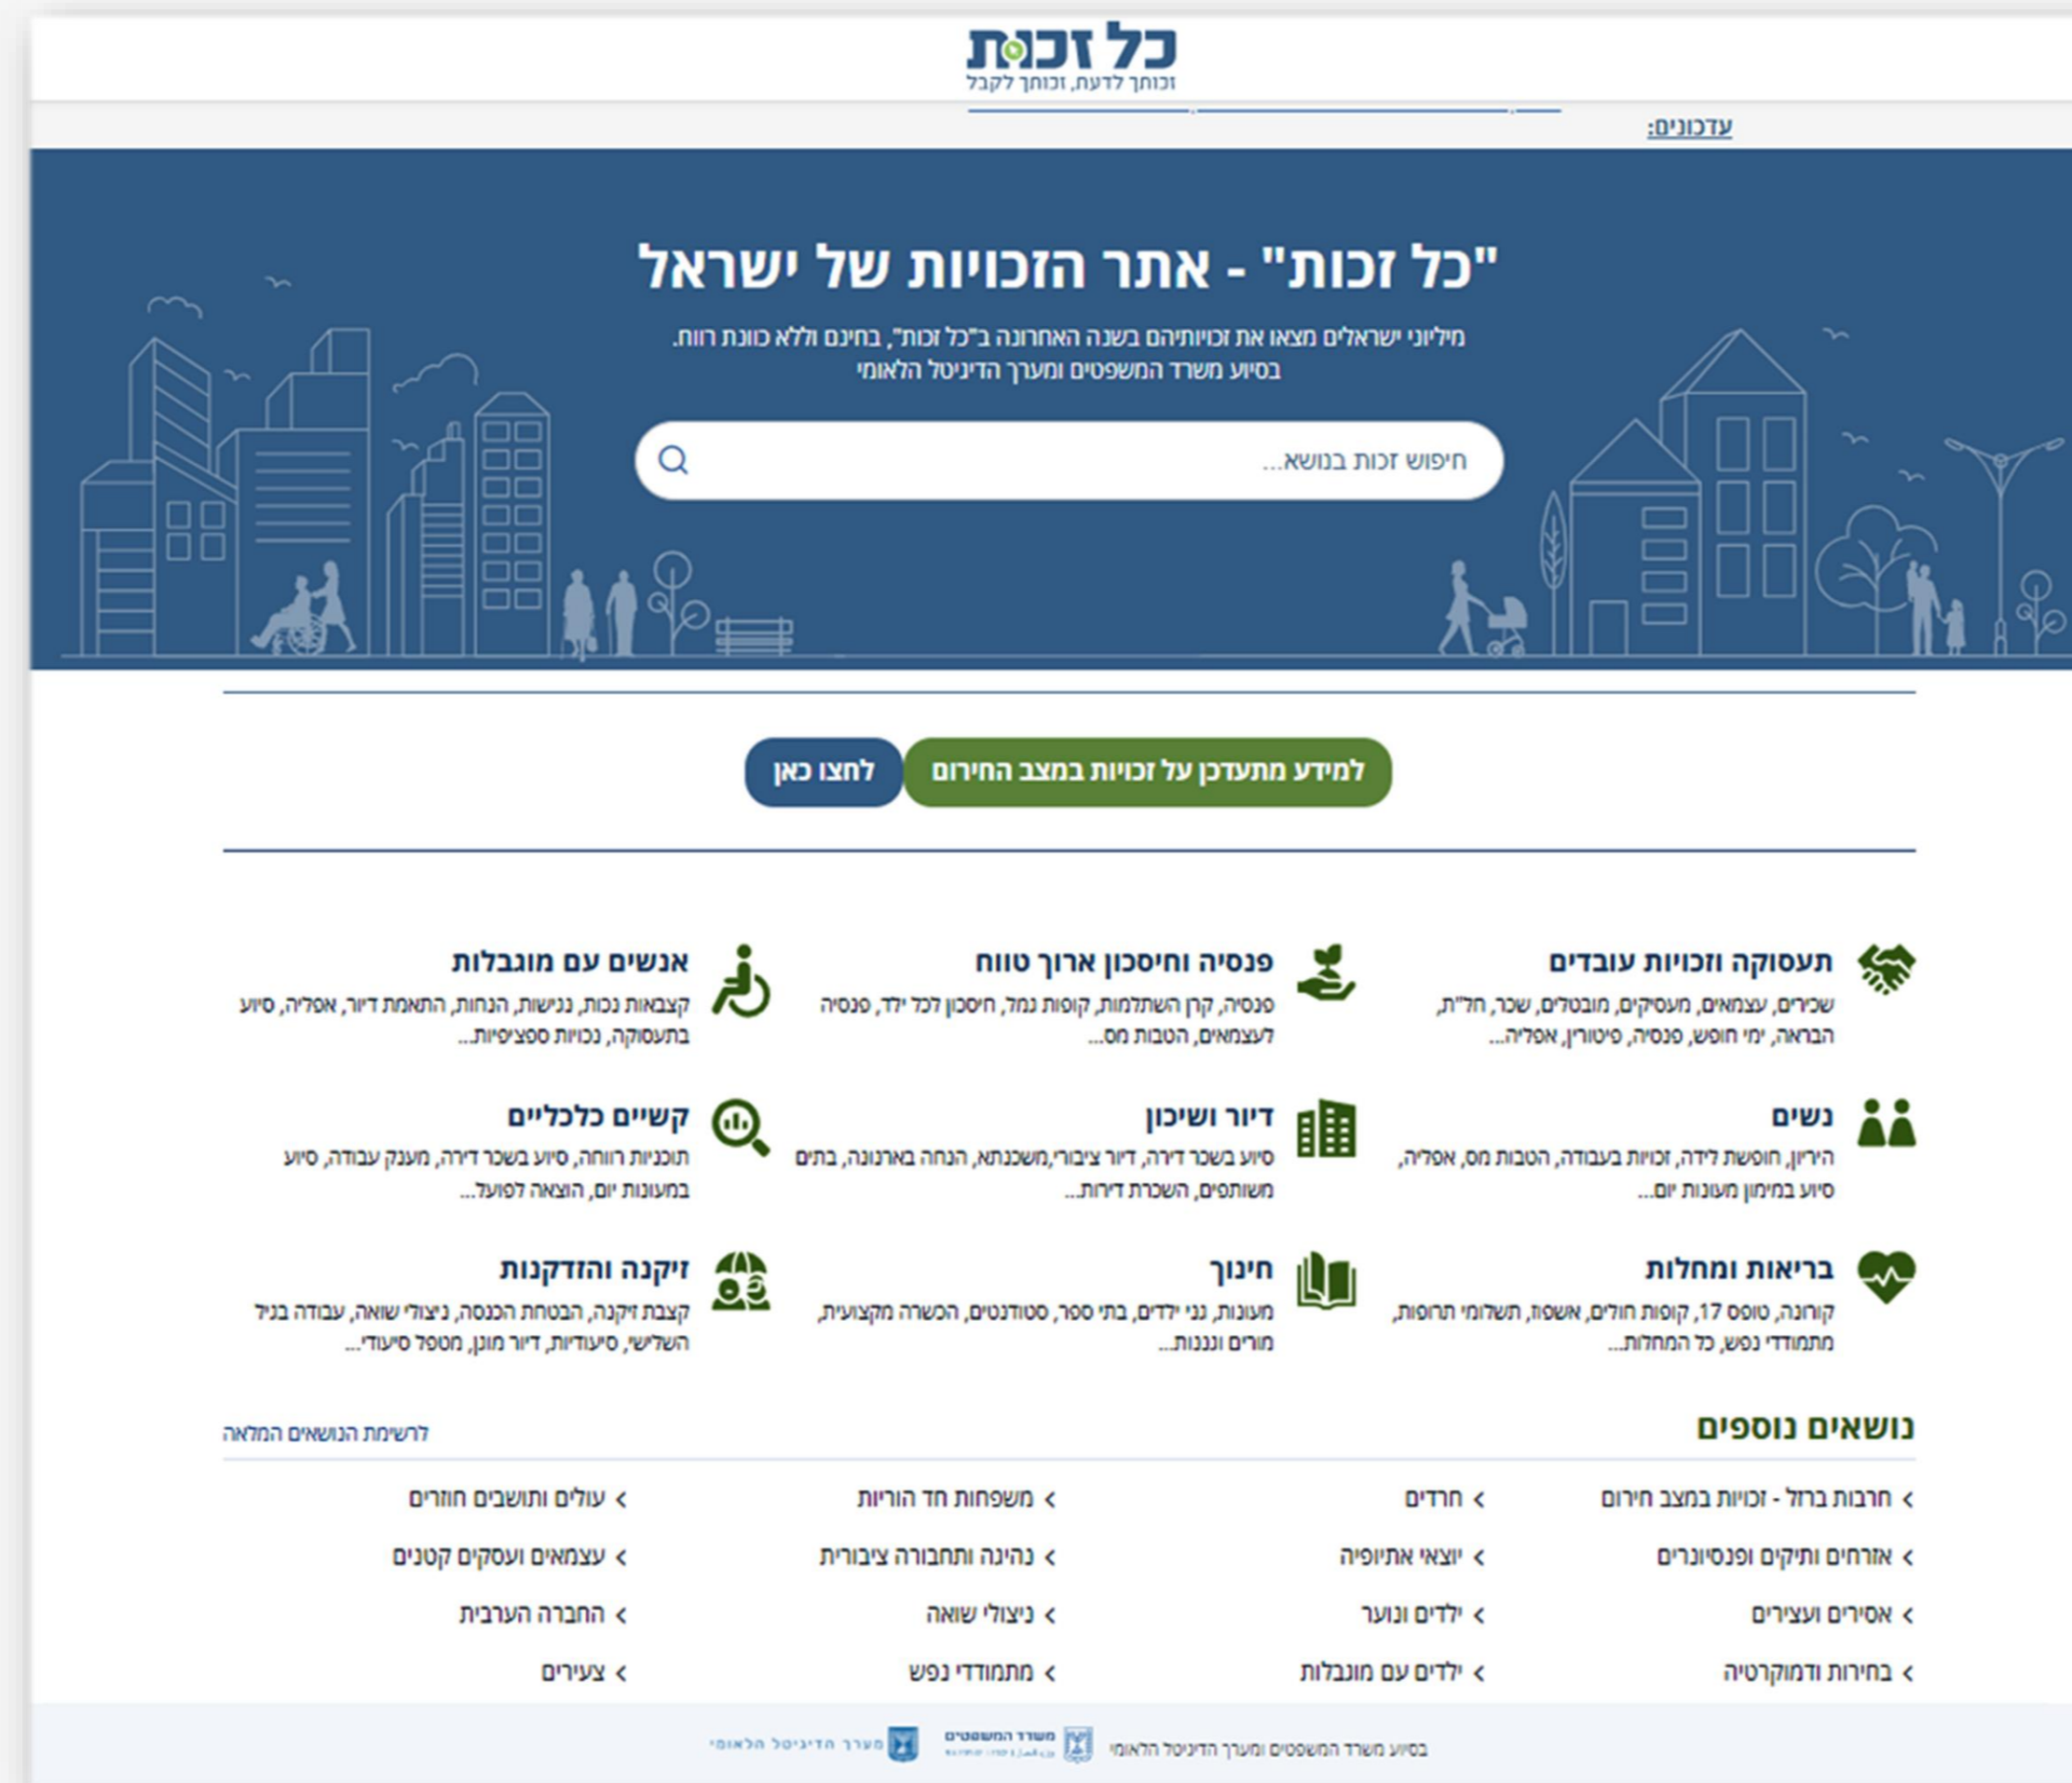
כל זכות
זכותך לדעת, זכותך לקבל

עדכונים:

"כל זכות" - אתר הזכויות של ישראל

מיליוני ישראלים מצאו את זכויותיהם בשנה האחרונה ב"כל זכות", בחינם וללא כוונת רווח.
בסיוע משרד המשפטים ומערך הדיגיטל הלאומי

חיפוש זכות בנושא...

למידע מתעדכן על זכויות במצב החירום
לחצו כאן

תעסוקה וזכויות עובדים
שכירים, עצמאים, מעסיקים, מובטלים, שכר, חל"ת, הבראה, ימי חופש, פנסיה, פיטורין, אפליה...

פנסיה וחיסכון ארוך טווח
פנסיה, קרן השתלמות, קופות גמל, חיסכון לכל ילד, פנסיה לעצמאים, הטבות מס...

אנשים עם מוגבלות
קצבאות נכות, נגישות, הנחות, התאמת דיור, אפליה, סיוע בתעסוקה, נכויות ספציפיות...

נשים
הירון, חופשת לידה, זכויות בעבודה, הטבות מס, אפליה, סיוע במימון מעונות יום...

דיור ושיכון
סיוע בשכר דירה, דיור ציבורי, משכנתא, הנחה בארנונה, בתים משותפים, השכרת דירות...

קשיים כלכליים
תוכניות רווחה, סיוע בשכר דירה, מענק עבודה, סיוע במעונות יום, הוצאה לפועל...

בריאות ומחלות
קורונה, טופס 17, קופות חולים, אשפוז, תשלומי תרופות, מתמודדי נפש, כל המחלות...

חינוך
מעונות, גני ילדים, בתי ספר, סטודנטים, הכשרה מקצועית, מורים וגננות...

זיקנה והזדקנות
קצבת זיקנה, הבטחת הכנסה, ניצולי שואה, עבודה בגיל השלישי, סיעודיות, דיור מוגן, מטפל סיעודי...

נושאים נוספים
לרשימת הנושאים המלאה

חרבות ברזל - זכויות במצב חירום
חרדים
משפחות חד הוריות
עולים ותושבים חוזרים
אזרחים ותיקים ופנסיונרים
יוצאי אתיופיה
נהיגה ותחבורה ציבורית
עצמאים ועסקים קטנים
אסירים ועצירים
ילדים ונוער
ניצולי שואה
החברה הערבית
בחירות ודמוקרטיה
ילדים עם מוגבלות
מתמודדי נפש
צעירים

בסיוע משרד המשפטים ומערך הדיגיטל הלאומי
משרד המשפטים
מערך הדיגיטל הלאומי